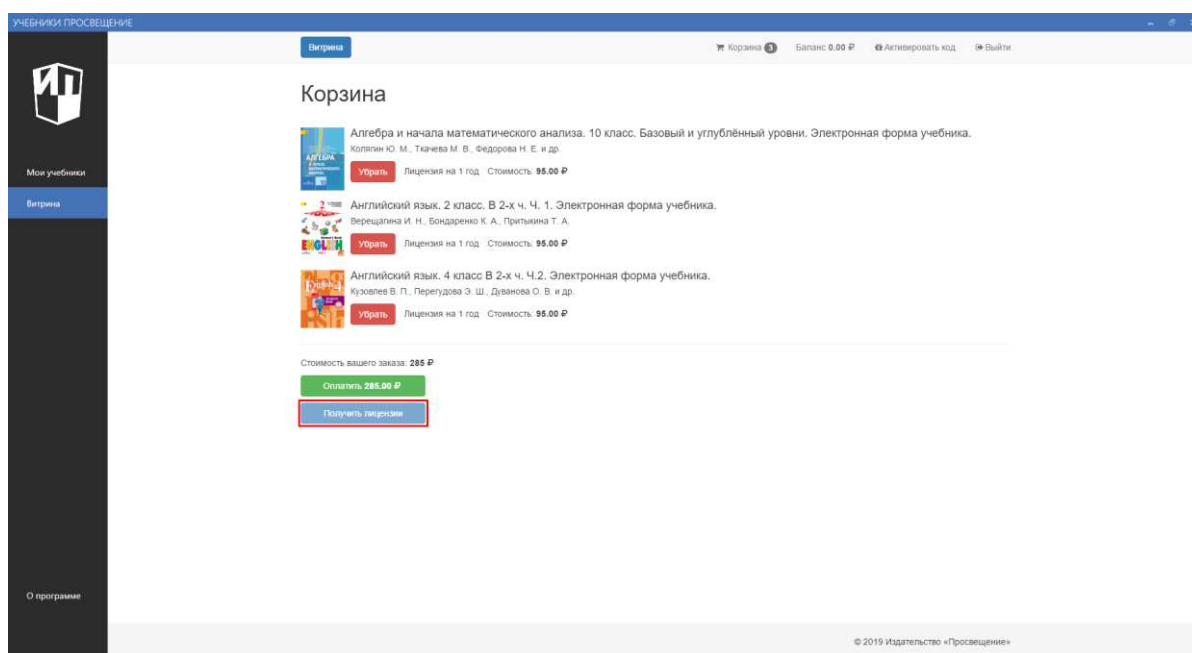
УЧЕБНИКИ ПРОСВЕЩЕНИЕ

Мои учебники
Витрина

Витрина

Корзина 3 Баланс 0.00 ₽ Активировать код Выйти

Корзина

Алгебра и начала математического анализа. 10 класс. Базовый и углублённый уровни. Электронная форма учебника.
Колягин Ю. М., Ткачева М. В., Федорова Н. Е. и др.
Убрать Лицензия на 1 год Стоимость: 95.00 ₽

Английский язык. 2 класс. В 2-х ч. Ч. 1. Электронная форма учебника.
Верещагина И. Н., Бондаренко К. А., Притыкина Т. А.
Убрать Лицензия на 1 год Стоимость: 95.00 ₽

Английский язык. 4 класс В 2-х ч. Ч.2. Электронная форма учебника.
Кузовлев В. П., Перегудова Э. Ш., Дуванова О. В. и др.
Убрать Лицензия на 1 год Стоимость: 95.00 ₽

Стоимость вашего заказа: 285 ₽
Оплатить 285.00 ₽
Получить лицензии

О программе

© 2019 Издательство «Просвещение»